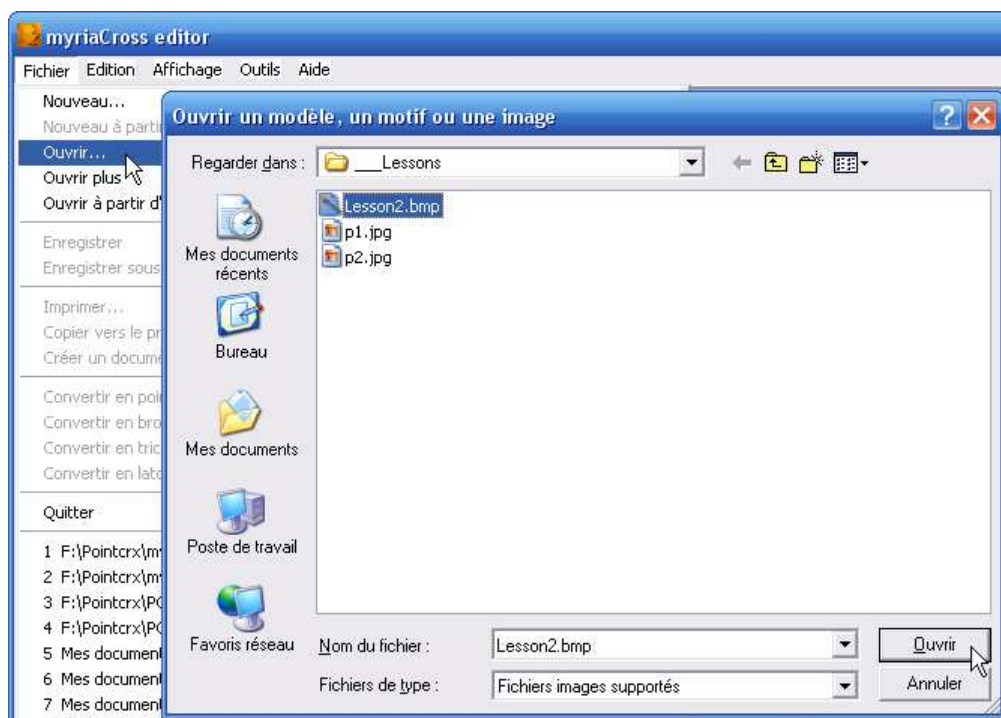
myriaCross editor

Fichier Edition Affichage Outils Aide

Nouveau...
Nouveau à partir
Ouvrir...
Ouvrir plus
Ouvrir à partir d'
Enregistrer
Enregistrer sous
Imprimer...
Copier vers le pr
Créer un docume
Convertir en poi
Convertir en bro
Convertir en tric
Convertir en late
Quitter
1 F:\Pointcrx\m
2 F:\Pointcrx\m
3 F:\Pointcrx\PC
4 F:\Pointcrx\PC
5 Mes document
6 Mes document
7 Mes document

Ouvrir un modèle, un motif ou une image

Regarder dans : ___Lessons

Mes documents récents
Bureau
Mes documents
Poste de travail
Favoris réseau

Lesson2.bmp
p1.jpg
p2.jpg

Nom du fichier : Lesson2.bmp
Fichiers de type : Fichiers images supportés

Ouvrir
Annuler